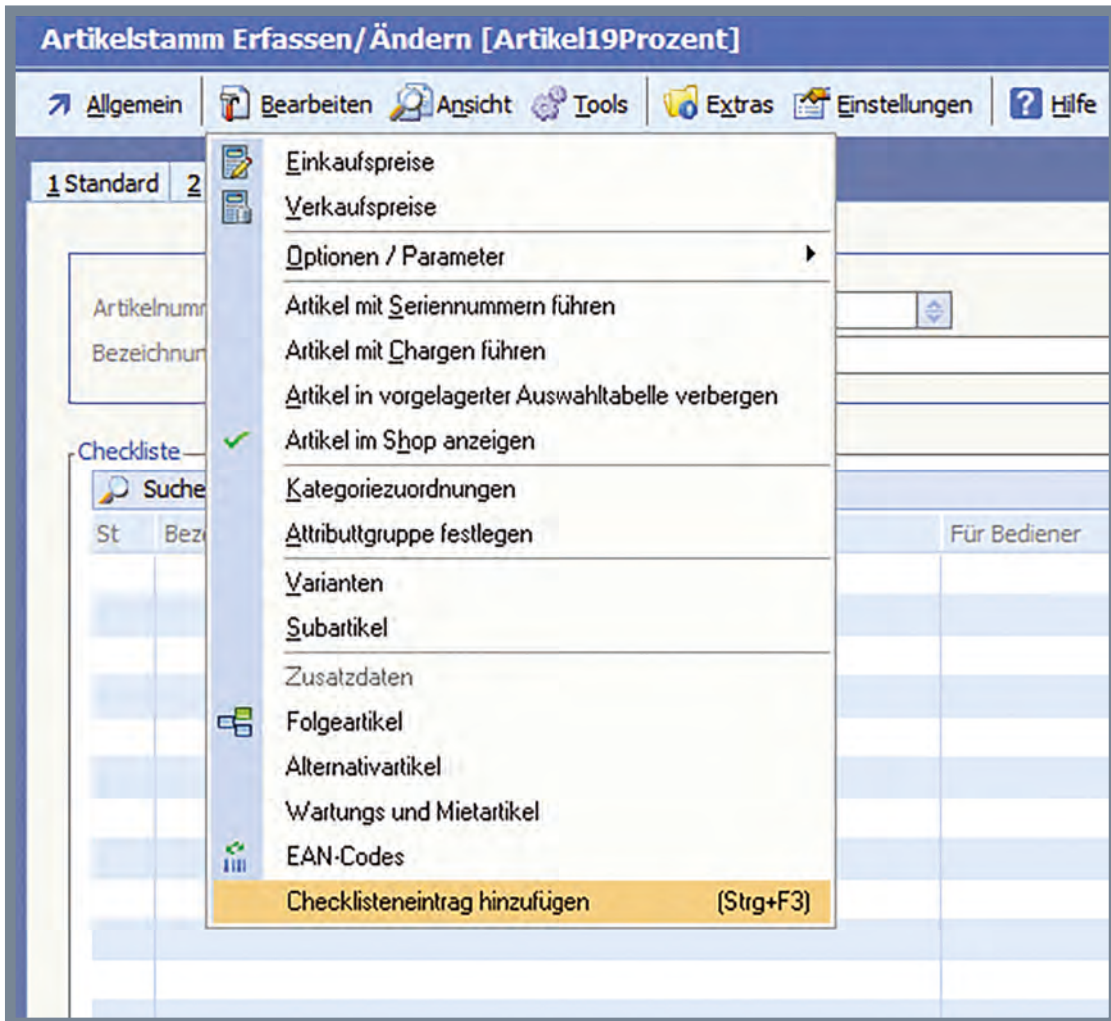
Artikelstamm Erfassen/Ändern [Artikel19Prozent]

Allgemein | Bearbeiten | Ansicht | Tools | Extras | Einstellungen | Hilfe

1 Standard | 2

Artikelnumm
Bezeichnun

Checkliste
Suche
St | Bez | Für Bediener

Einkaufspreise
Verkaufspreise
Optionen / Parameter
Artikel mit Seriennummern führen
Artikel mit Chargen führen
Artikel in vorgelagerter Auswahltabelle verbergen
Artikel im Shop anzeigen
Kategoriezuordnungen
Attributgruppe festlegen
Varianten
Subartikel
Zusatzdaten
Folgeartikel
Alternativartikel
Wartungs und Mietartikel
EAN-Codes
Checklisteneintrag hinzufügen (Strg+F3)